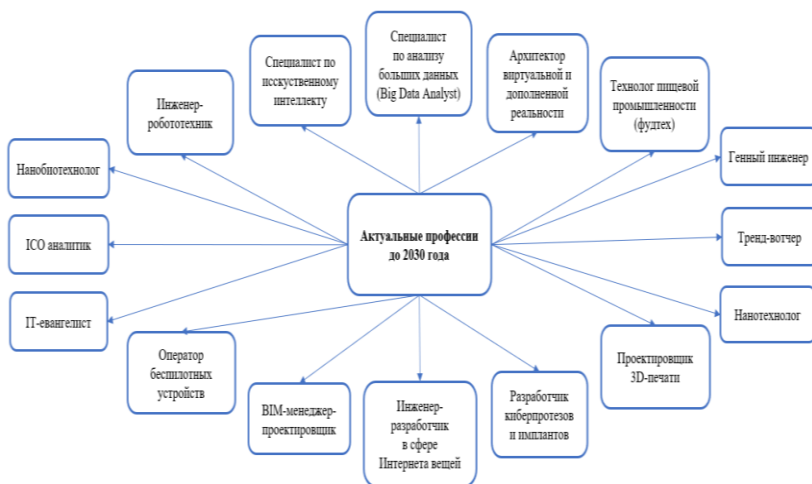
Актуальные профессии до 2030 года

Специалист по анализу больших данных (Big Data Analyst)

Специалист по исскуственному интеллекту

Архитектор виртуальной и дополненной реальности

Инженер-робототехник

Технолог пищевой промышленности (фудтех)

Нанобиотехнолог

Генный инженер

ICO аналитик

Тренд-вотчер

IT-евангелист

Нанотехнолог

Оператор беспилотных устройств

Проектировщик 3D-печати

BIM-менеджер-проектировщик

Инженер-разработчик в сфере Интернета вещей

Разработчик киберпротезов и имплантов